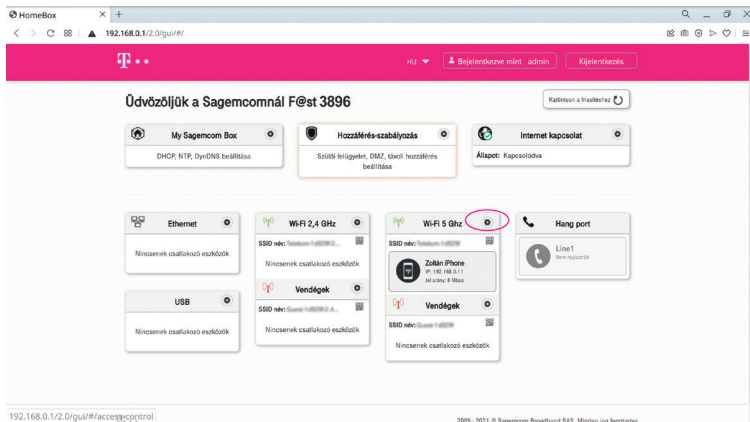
HomeBox
192.168.0.1/2.0/gui/#/

T · ·
HU
Bejelentkezve mint admin
Kijelentkezés

Üdvözöljük a Sagemcomnál F@st 3896
Kattintson a frissítéshez

My Sagemcom Box
DHCP, NTP, DynDNS beállítása

Hozzáférés-szabályozás
Szülői felügyelet, DMZ, távoli hozzáférés beállítása

Internet kapcsolat
Állapot: Kapcsolódva

Ethernet
Nincsenek csatlakozó eszközök

Wi-Fi 2,4 GHz
SSID név: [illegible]
Nincsenek csatlakozó eszközök

Vendégek
SSID név: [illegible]
Nincsenek csatlakozó eszközök

Wi-Fi 5 Ghz
SSID név: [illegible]
Zoltán iPhone
IP: 192.168.0.11
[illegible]

Vendégek
SSID név: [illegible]
Nincsenek csatlakozó eszközök

Hang port
Line1
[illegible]

USB
Nincsenek csatlakozó eszközök

192.168.0.1/2.0/gui/#/access-control
2005 - 2021 © Sagemcom Broadband SAS. Minden jog fenntartva